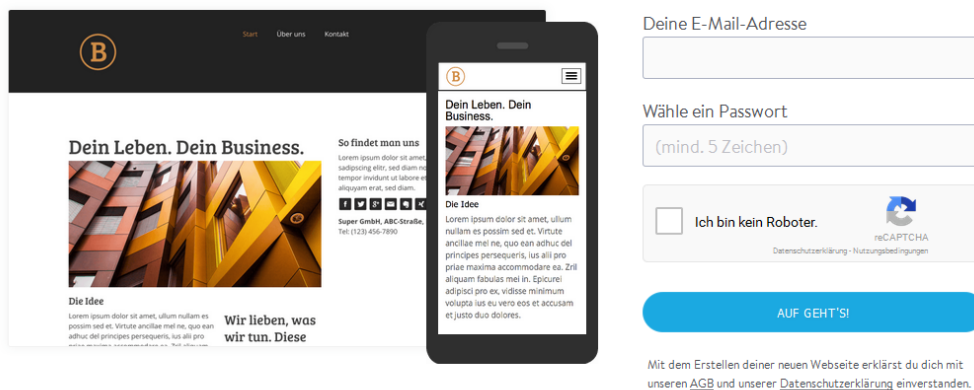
B

Start Über uns Kontakt

Dein Leben. Dein Business.

So findet man uns

Lorem ipsum dolor sit amet, sadipscing elitr, sed diam non tempor invidunt ut labore et aliquyam erat, sed diam.

Super GmbH, ABC-Straße,
Tel: (123) 456-7890

Die Idee

Lorem ipsum dolor sit amet, ullum nullam es possim sed et. Virtute ancillae mel ne, quo ean adhuc del probo persequeris, ius alii pro

Wir lieben, was wir tun. Diese

B

Dein Leben. Dein Business.

Die Idee

Lorem ipsum dolor sit amet, ullum nullam es possim sed et. Virtute ancillae mel ne, quo ean adhuc del probo persequeris, ius alii pro priae maxima accommodare ea. Zril aliquam fabulas mei in. Epicurei adipisci pro ex, vidisse minimum volupta ius eu vero eos et accusam et justo duo dolores.

Deine E-Mail-Adresse

Wähle ein Passwort

(mind. 5 Zeichen)

Ich bin kein Roboter.

reCAPTCHA
Datenschutzerklärung - Nutzungsbedingungen

AUF GEHT'S!

Mit dem Erstellen deiner neuen Webseite erklärst du dich mit unseren AGB und unserer Datenschutzerklärung einverstanden.